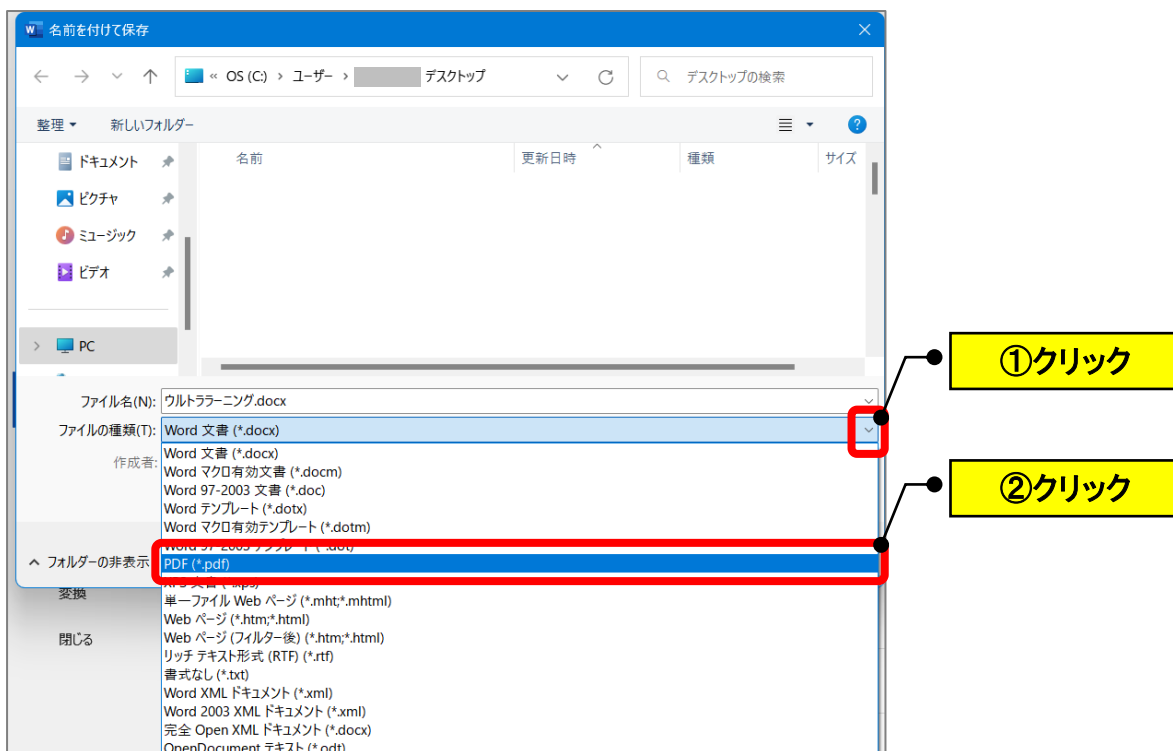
名前を付けて保存

« OS (C:) › ユーザー › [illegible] デスクトップ

デスクトップの検索

整理 ▾ 新しいフォルダー

ドキュメント
ピクチャ
ミュージック
ビデオ
PC

名前 更新日時 種類 サイズ

ファイル名(N): ウルトララーニング.docx
ファイルの種類(T): Word 文書 (*.docx)
作成者:

Word 文書 (*.docx)
Word マクロ有効文書 (*.docm)
Word 97-2003 文書 (*.doc)
Word テンプレート (*.dotx)
Word マクロ有効テンプレート (*.dotm)
Word 97-2003 テンプレート (*.dot)
PDF (*.pdf)
XPS 文書 (*.xps)
単一ファイル Web ページ (*.mht;*.mhtml)
Web ページ (*.htm;*.html)
Web ページ (フィルター後) (*.htm;*.html)
リッチ テキスト形式 (RTF) (*.rtf)
書式なし (*.txt)
Word XML ドキュメント (*.xml)
Word 2003 XML ドキュメント (*.xml)
完全 Open XML ドキュメント (*.docx)
OpenDocument テキスト (*.odt)

フォルダーの非表示
変換
閉じる

①クリック
②クリック